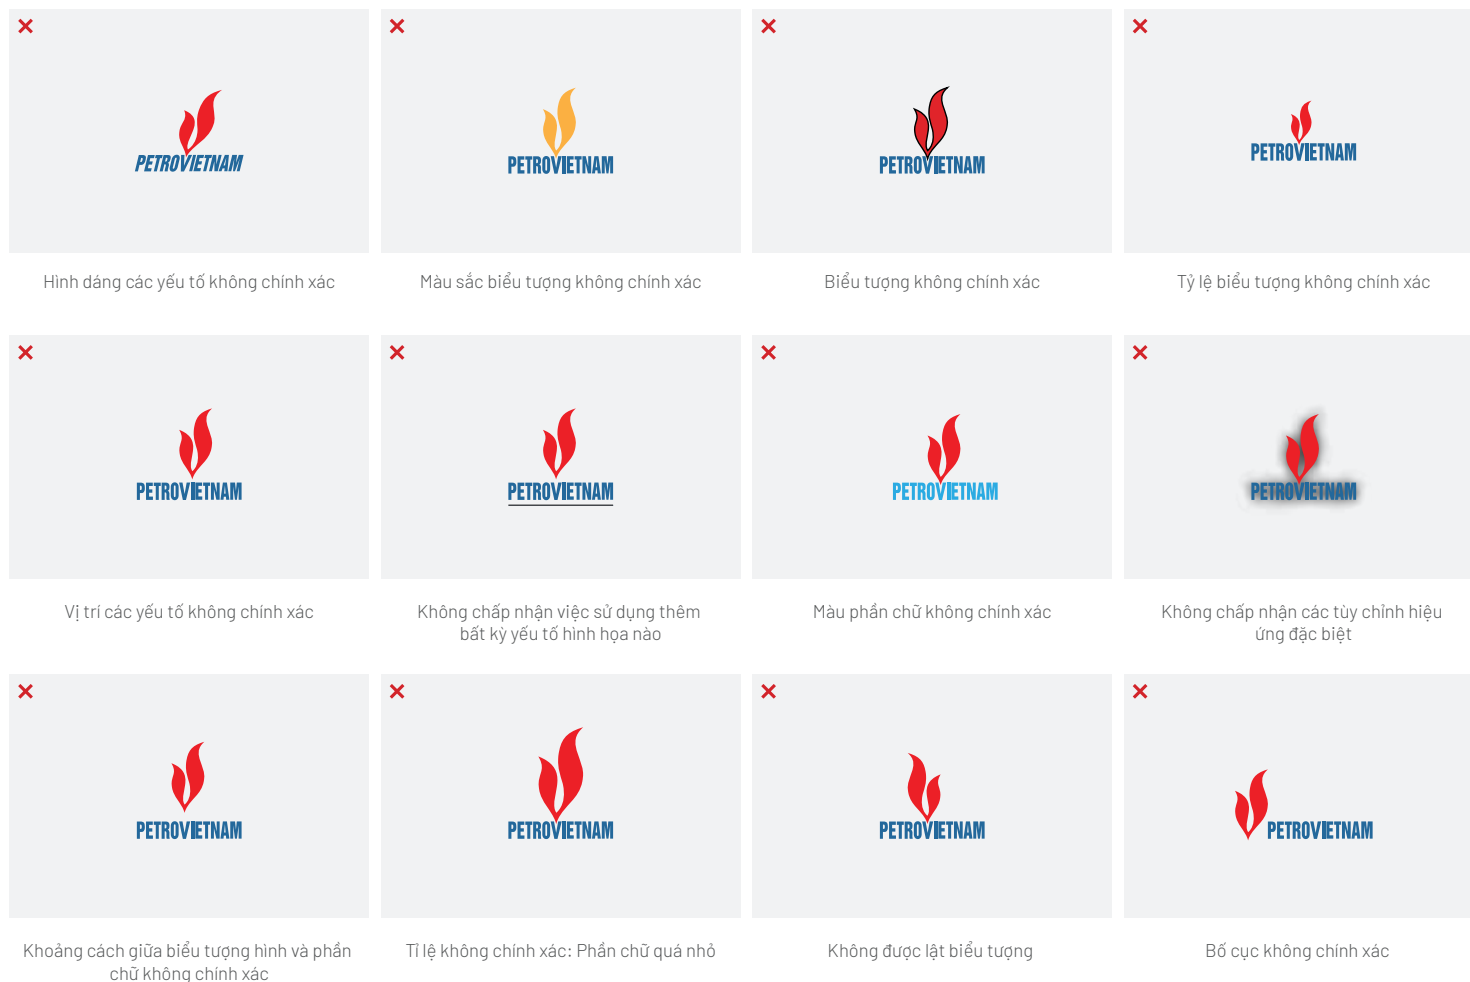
PETROVIETNAM

Hình dáng các yếu tố không chính xác

PETROVIETNAM

Màu sắc biểu tượng không chính xác

PETROVIETNAM

Biểu tượng không chính xác

PETROVIETNAM

Tỷ lệ biểu tượng không chính xác

PETROVIETNAM

Vị trí các yếu tố không chính xác

PETROVIETNAM

Không chấp nhận việc sử dụng thêm bất kỳ yếu tố hình họa nào

PETROVIETNAM

Màu phần chữ không chính xác

PETROVIETNAM

Không chấp nhận các tùy chỉnh hiệu ứng đặc biệt

PETROVIETNAM

Khoảng cách giữa biểu tượng hình và phần chữ không chính xác

PETROVIETNAM

Tỉ lệ không chính xác: Phần chữ quá nhỏ

PETROVIETNAM

Không được lật biểu tượng

PETROVIETNAM

Bố cục không chính xác